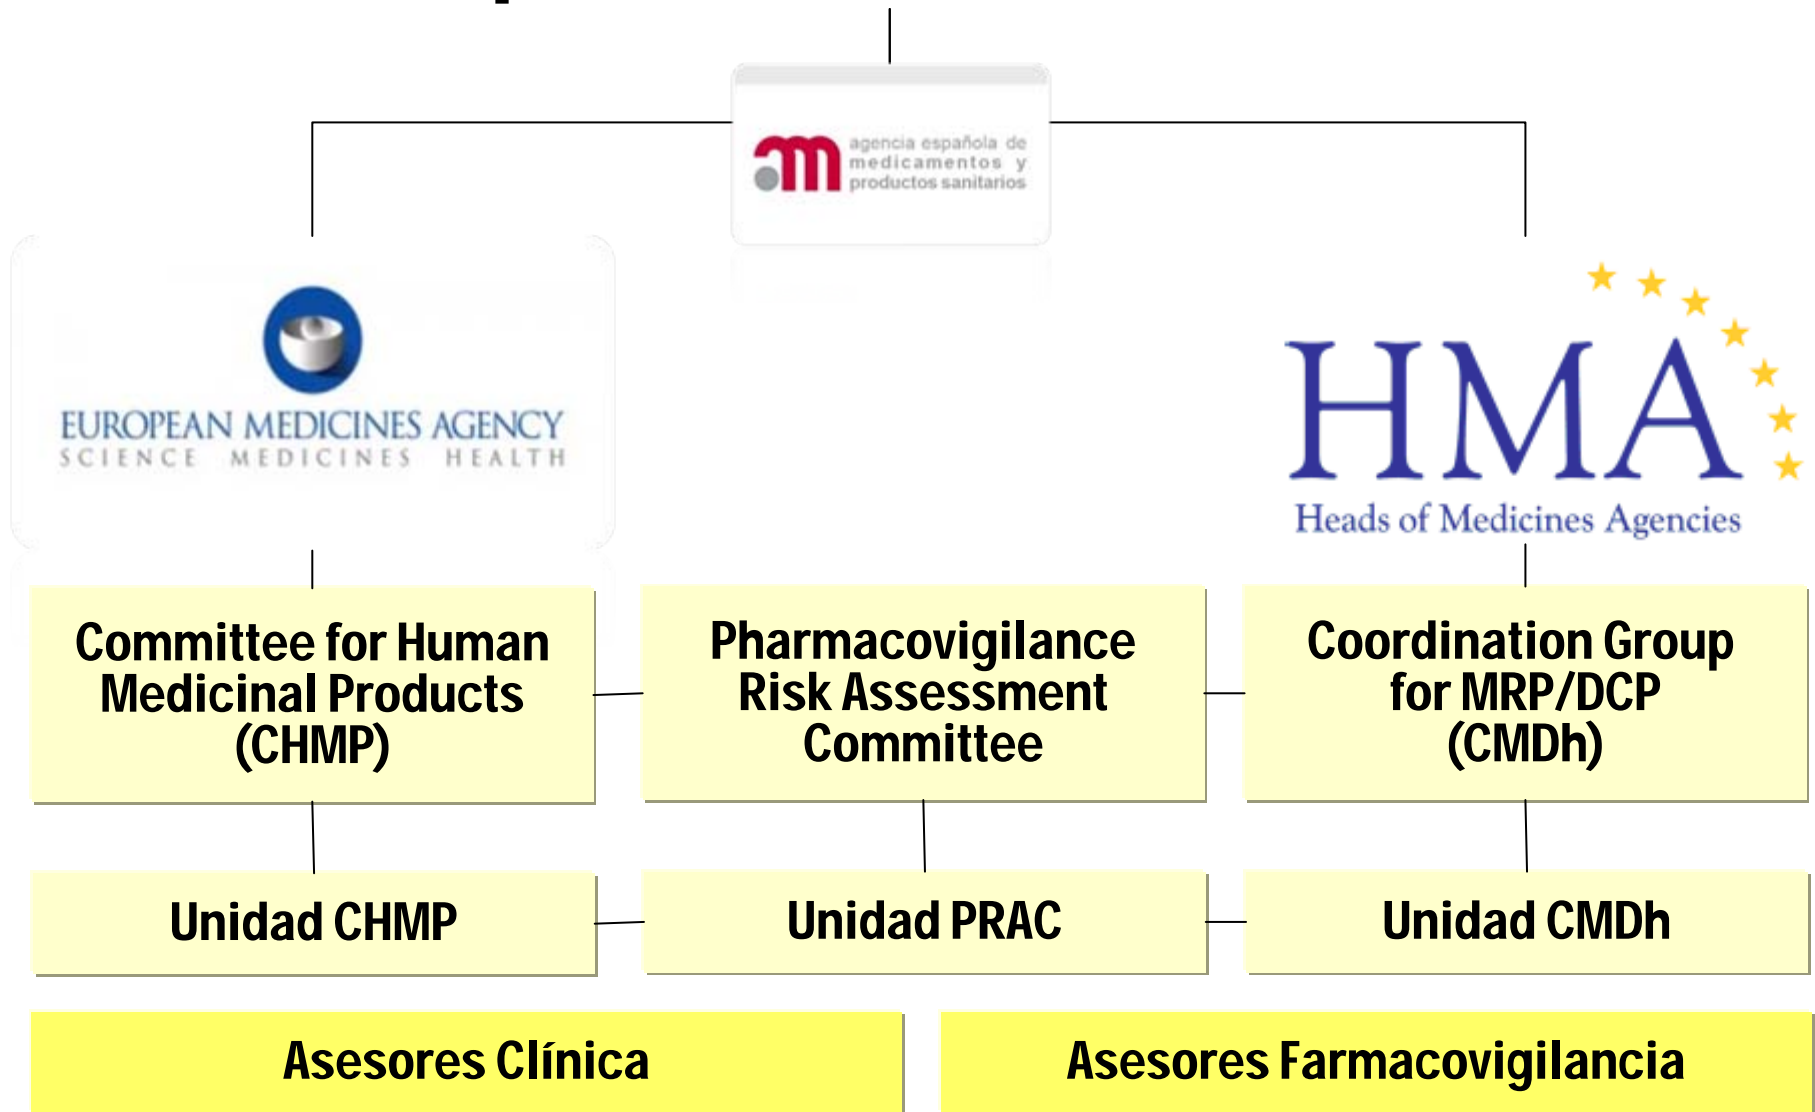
agencia española de medicamentos y productos sanitarios

EUROPEAN MEDICINES AGENCY
SCIENCE MEDICINES HEALTH

HMA
Heads of Medicines Agencies

Committee for Human Medicinal Products (CHMP)

Pharmacovigilance Risk Assessment Committee

Coordination Group for MRP/DCP (CMDh)

Unidad CHMP

Unidad PRAC

Unidad CMDh

Asesores Clínica

Asesores Farmacovigilancia